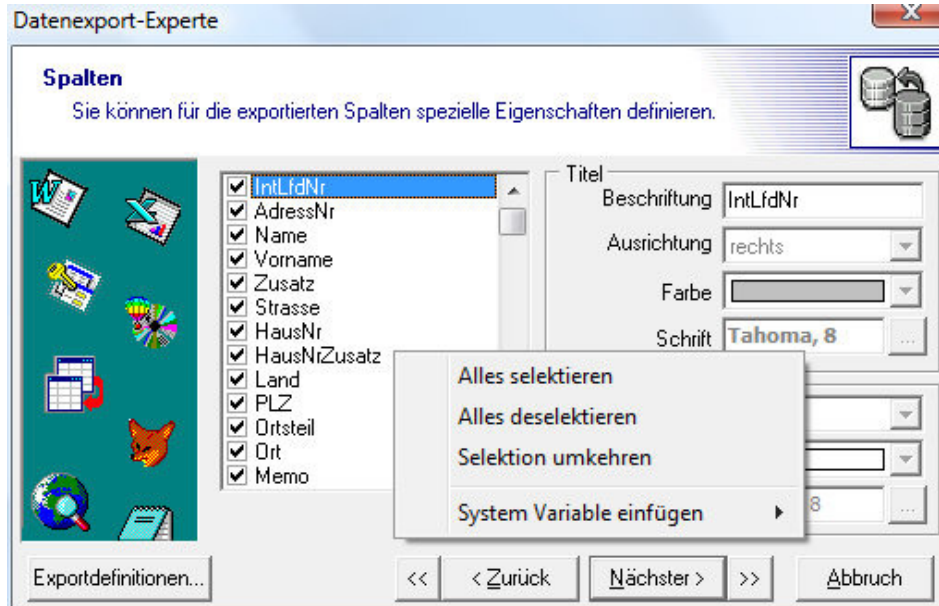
Datenexport-Experte

Spalten
Sie können für die exportierten Spalten spezielle Eigenschaften definieren.

IntLfdNr
AdressNr
Name
Vorname
Zusatz
Strasse
HausNr
HausNrZusatz
Land
PLZ
Ortsteil
Ort
Memo

Titel
Beschriftung IntLfdNr
Ausrichtung rechts
Farbe
Schrift Tahoma, 8

Alles selektieren
Alles deselektieren
Selektion umkehren
System Variable einfügen

8

Exportdefinitionen...
<<
< Zurück
Nächster >
>>
Abbruch